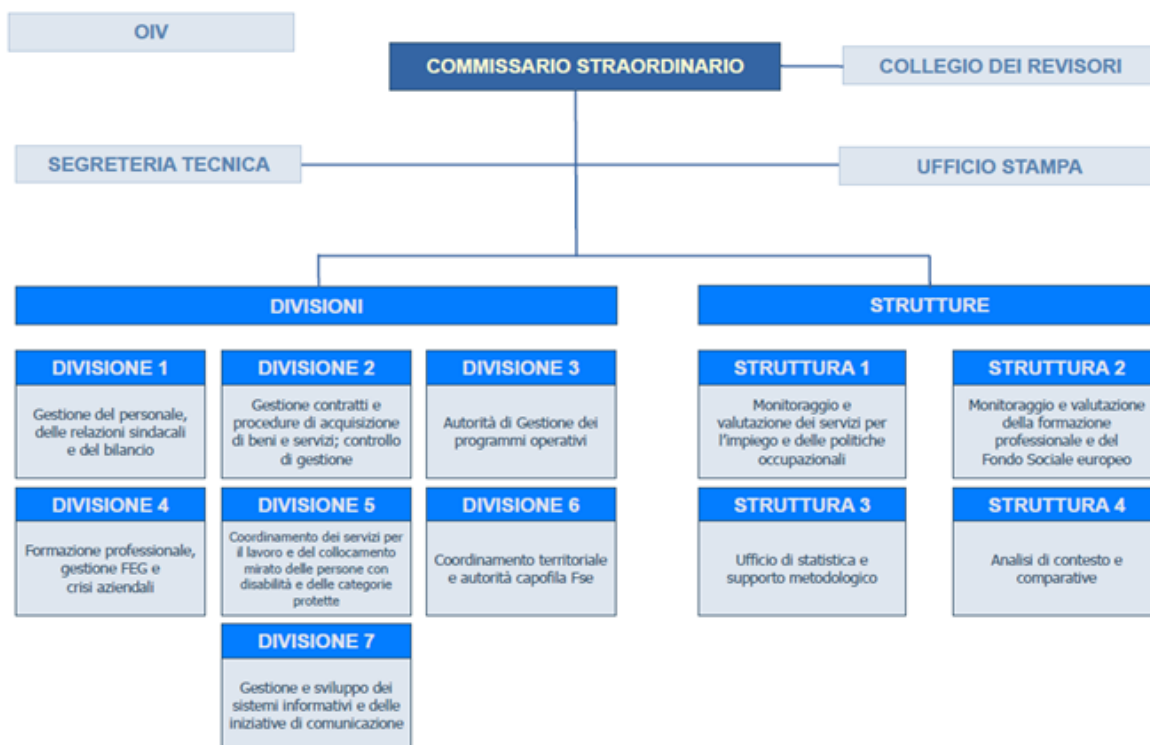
OIV

COMMISSARIO STRAORDINARIO

COLLEGIO DEI REVISORI

SEGRETERIA TECNICA

UFFICIO STAMPA

DIVISIONI

DIVISIONE 1

Gestione del personale, delle relazioni sindacali e del bilancio

DIVISIONE 2

Gestione contratti e procedure di acquisizione di beni e servizi; controllo di gestione

DIVISIONE 3

Autorità di Gestione dei programmi operativi

DIVISIONE 4

Formazione professionale, gestione FEG e crisi aziendali

DIVISIONE 5

Coordinamento dei servizi per il lavoro e del collocamento mirato delle persone con disabilità e delle categorie protette

DIVISIONE 6

Coordinamento territoriale e autorità capofila Fse

DIVISIONE 7

Gestione e sviluppo dei sistemi informativi e delle iniziative di comunicazione

STRUTTURE

STRUTTURA 1

Monitoraggio e valutazione dei servizi per l'impiego e delle politiche occupazionali

STRUTTURA 2

Monitoraggio e valutazione della formazione professionale e del Fondo Sociale europeo

STRUTTURA 3

Ufficio di statistica e supporto metodologico

STRUTTURA 4

Analisi di contesto e comparative